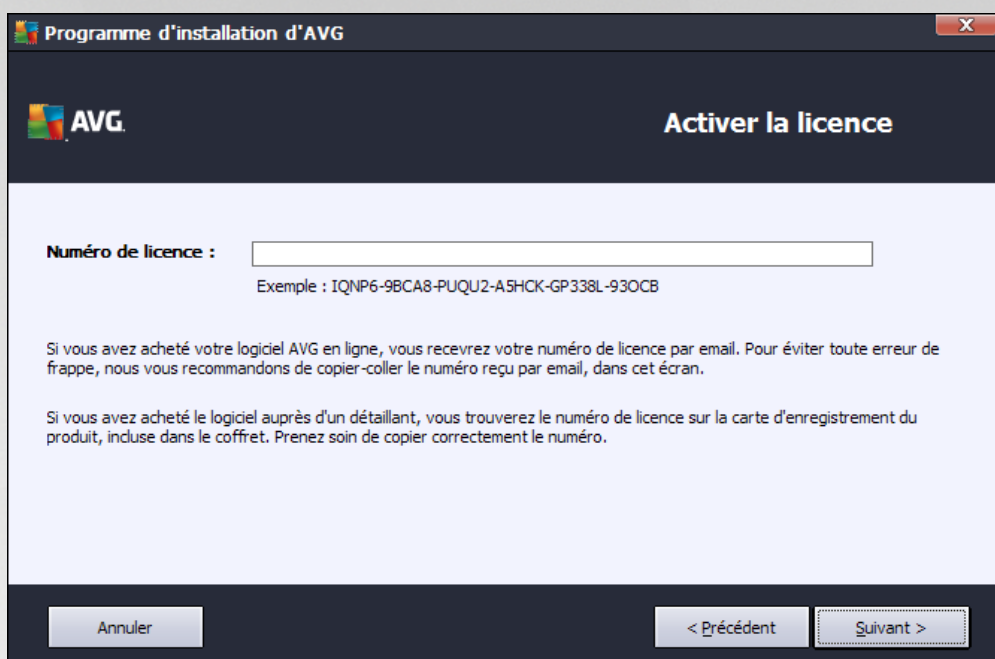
Programme d'installation d'AVG

AVG

Activer la licence

Numéro de licence :

Exemple : IQNP6-9BCA8-PUQU2-A5HCK-GP338L-93OCB

Si vous avez acheté votre logiciel AVG en ligne, vous recevrez votre numéro de licence par email. Pour éviter toute erreur de frappe, nous vous recommandons de copier-coller le numéro reçu par email, dans cet écran.

Si vous avez acheté le logiciel auprès d'un détaillant, vous trouverez le numéro de licence sur la carte d'enregistrement du produit, incluse dans le coffret. Prenez soin de copier correctement le numéro.

Annuler

< Précédent

Suivant >